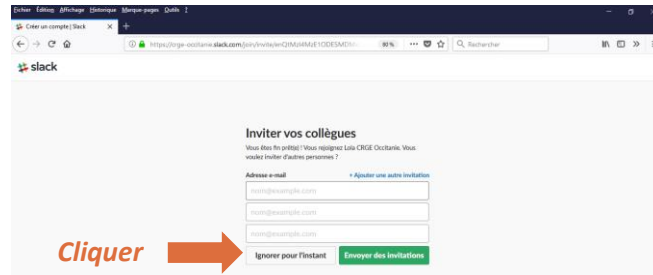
Fichier Édition Affichage Historique Marque-pages Outils ?

Créer un compte | Slack

https://crge-occitanie.slack.com/join/invite/enQtMzI4MzE1ODE5MDI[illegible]

90 %

Rechercher

slack

Inviter vos collègues

Vous êtes fin prêt(e) ! Vous rejoignez Lola CRGE Occitanie. Vous voulez inviter d'autres personnes ?

Adresse e-mail

+ Ajouter une autre invitation

nom@example.com

nom@example.com

nom@example.com

Cliquer

Ignorer pour l'instant

Envoyer des invitations